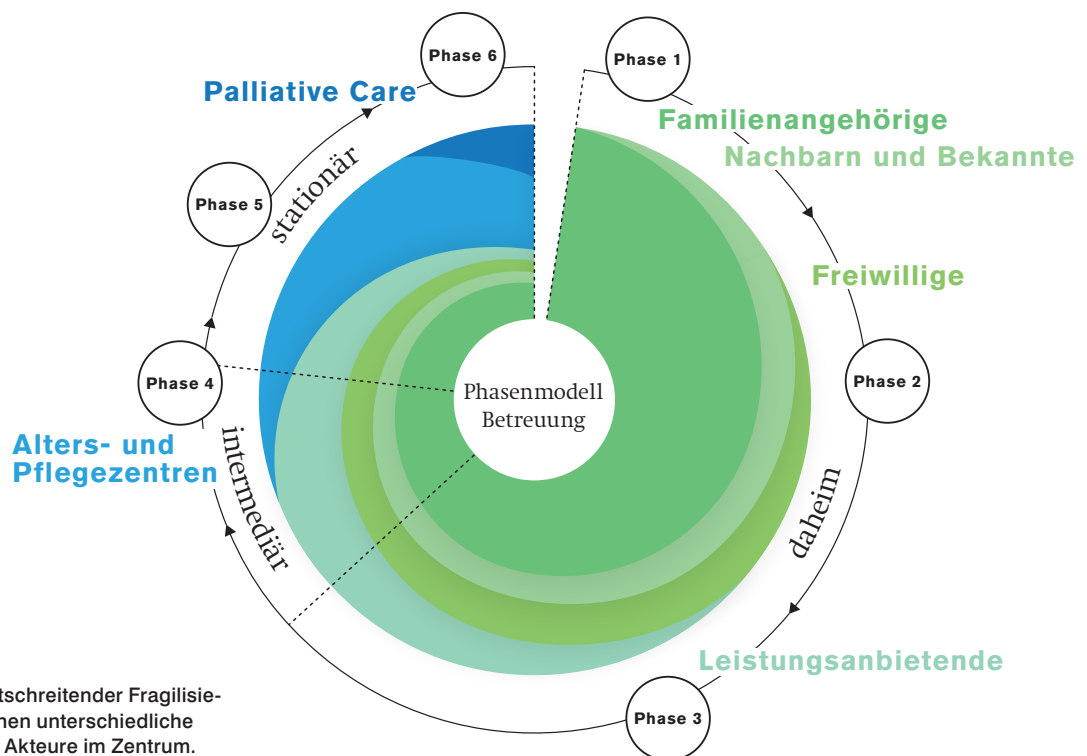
Phase 6

Phase 1

Palliative Care

Familienangehörige

Nachbarn und Bekannte

stationär

Phase 5

Freiwillige

Phase 4

Phasenmodell Betreuung

Phase 2

Alters- und Pflegezentren

intermediär

daheim

Leistungsanbietende

Phase 3

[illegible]tschreitender Fragilisie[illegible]
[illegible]hen unterschiedliche
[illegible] Akteure im Zentrum.